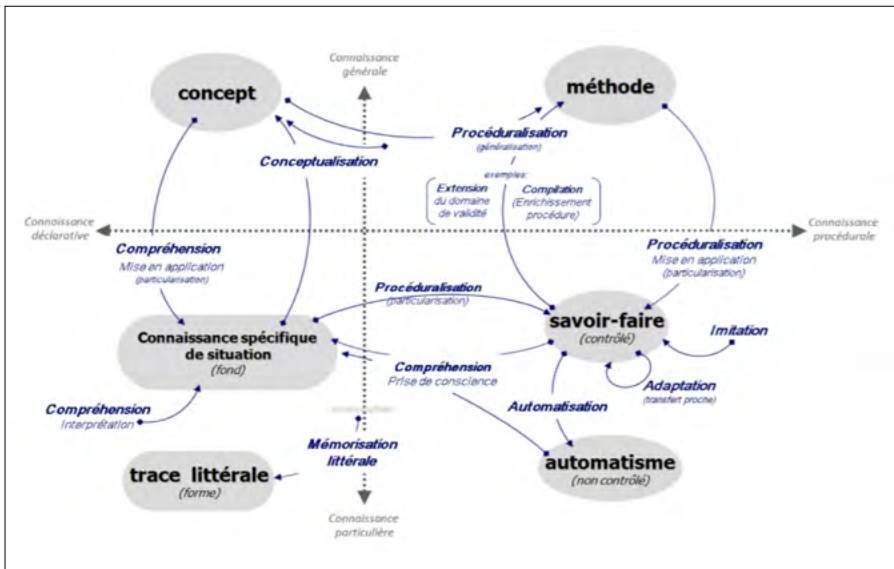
Connaissance générale

concept

méthode

Procéduralisation
(généralisation)

Conceptualisation

exemples:

Extension du domaine de validité

Compilation (Enrichissement procédure)

Connaissance déclarative

Connaissance procédurale

Compréhension
Mise en application
(particularisation)

Procéduralisation
Mise en application
(particularisation)

Procéduralisation
(particularisation)

Connaissance spécifique de situation
(fond)

savoir-faire
(contrôlé)

Imitation

Compréhension
Prise de conscience

Adaptation
(transfert proche)

Compréhension
Interprétation

Automatisation

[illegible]

Mémorisation littérale

trace littérale
(forme)

automatisme
(non contrôlé)

Connaissance particulière